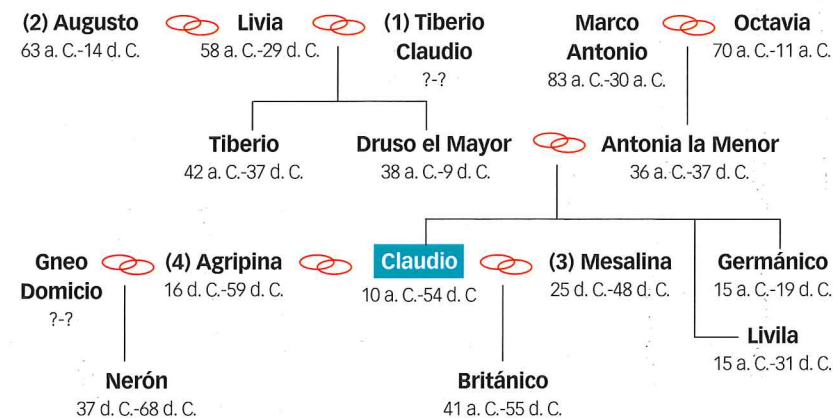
(2) Augusto
63 a. C.-14 d. C.

Livia
58 a. C.-29 d. C.

(1) Tiberio Claudio
?-?

Marco Antonio
83 a. C.-30 a. C.

Octavia
70 a. C.-11 a. C.

Tiberio
42 a. C.-37 d. C.

Druso el Mayor
38 a. C.-9 d. C.

Antonia la Menor
36 a. C.-37 d. C.

Gneo Domicio
?-?

(4) Agripina
16 d. C.-59 d. C.

Claudio
10 a. C.-54 d. C

(3) Mesalina
25 d. C.-48 d. C.

Germánico
15 a. C.-19 d. C.

Livila
15 a. C.-31 d. C.

Nerón
37 d. C.-68 d. C.

Británico
41 a. C.-55 d. C.